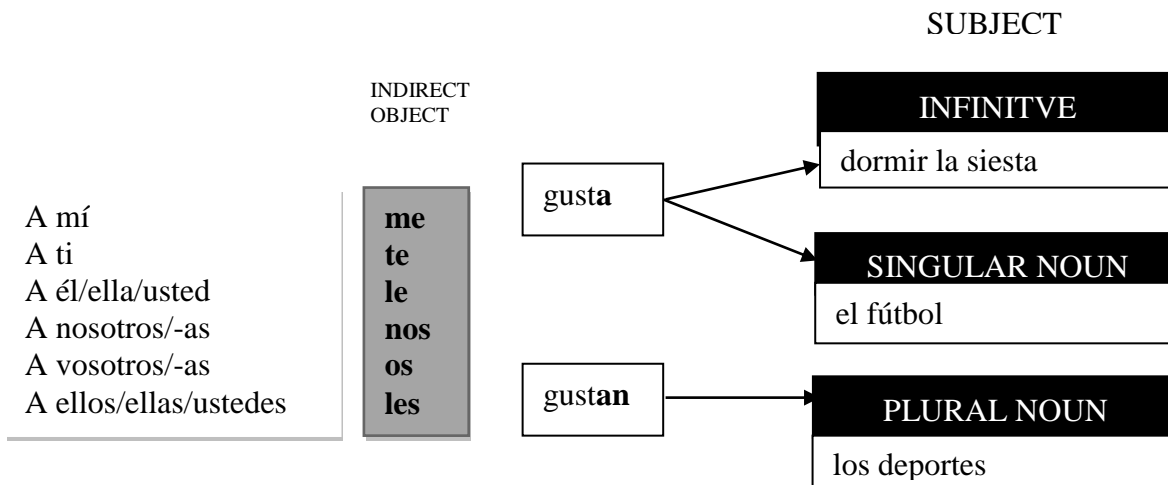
SUBJECT

INDIRECT OBJECT

A mí
A ti
A él/ella/usted
A nosotros/-as
A vosotros/-as
A ellos/ellas/ustedes

me
te
le
nos
os
les

gusta

gustan

INFINITVE

dormir la siesta

SINGULAR NOUN

el fútbol

PLURAL NOUN

los deportes